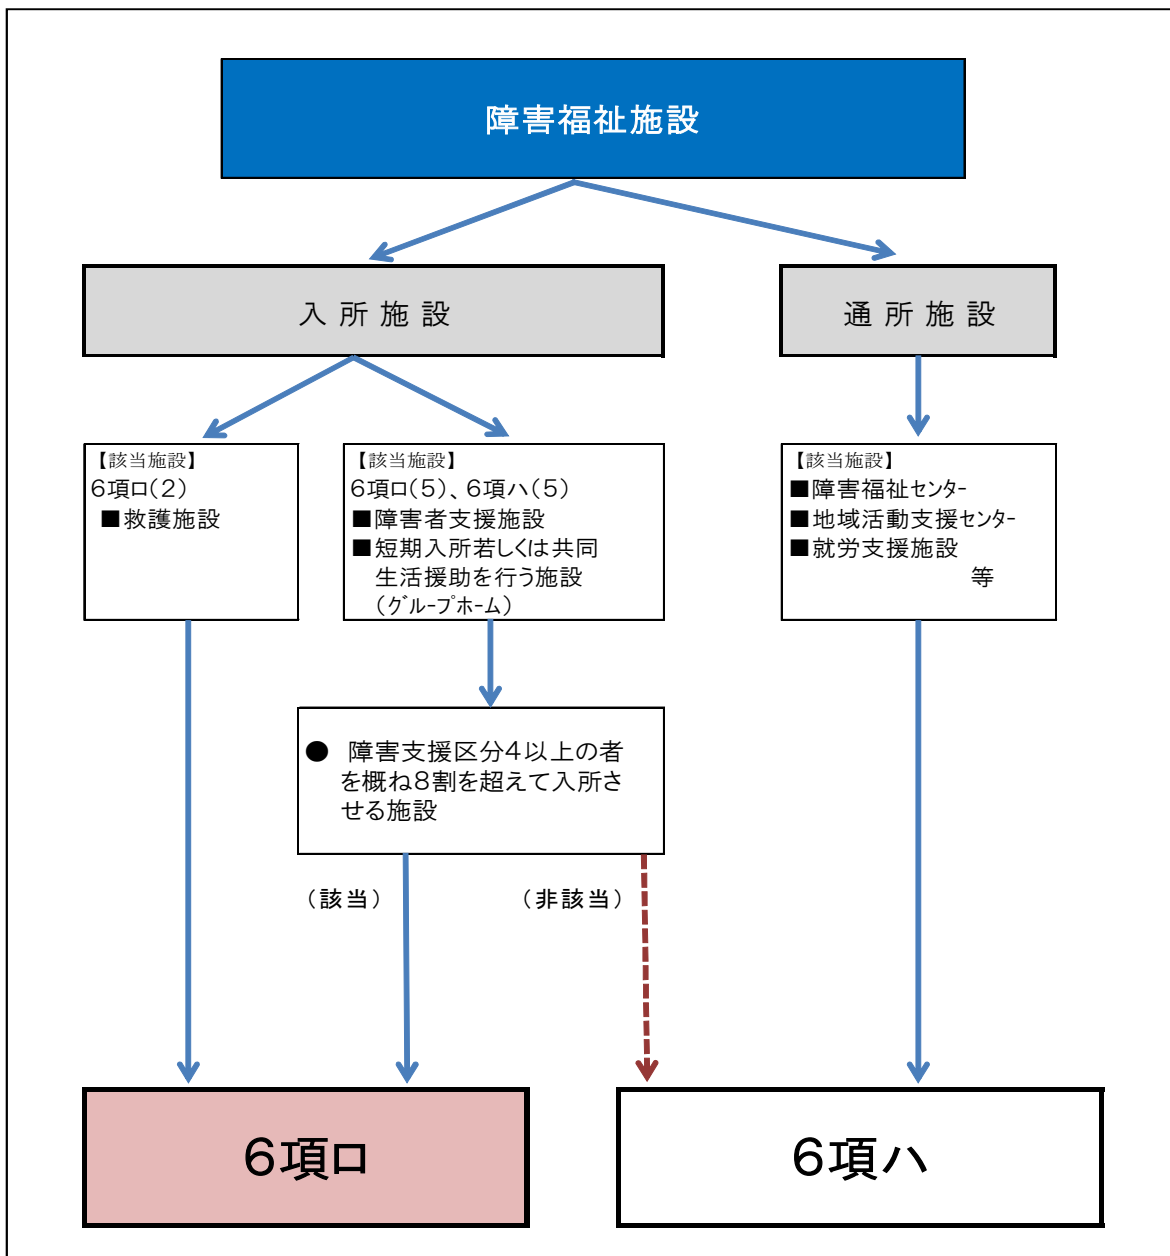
障害福祉施設

入 所 施 設

通 所 施 設

【該当施設】
6項ロ(2)
■救護施設

【該当施設】
6項ロ(5)、6項ハ(5)
■障害者支援施設
■短期入所若しくは共同生活援助を行う施設
(グループホーム)

【該当施設】
■障害福祉センター
■地域活動支援センター
■就労支援施設
等

● 障害支援区分4以上の者を概ね8割を超えて入所させる施設

(該当)

(非該当)

6項ロ

6項ハ